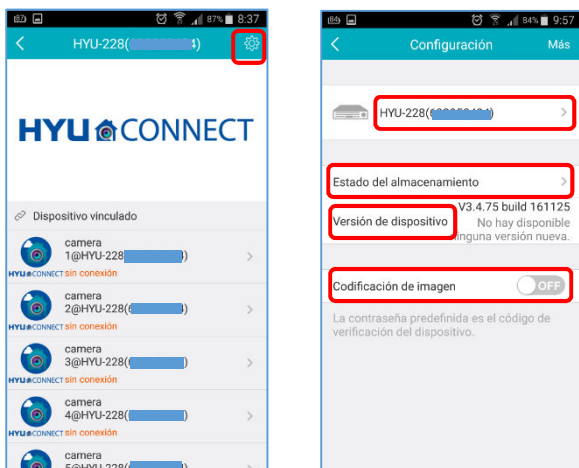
87% 8:37

HYU-228([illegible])

HYU CONNECT

Dispositivo vinculado

camera 1@HYU-228([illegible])
HYU CONNECT sin conexión

camera 2@HYU-228([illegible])
HYU CONNECT sin conexión

camera 3@HYU-228([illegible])
HYU CONNECT sin conexión

camera 4@HYU-228([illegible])
HYU CONNECT sin conexión

camera 5@HYU-228([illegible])

84% 9:57

Configuración

Más

HYU-228([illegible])

Estado del almacenamiento

Versión de dispositivo
V3.4.75 build 161125
No hay disponible ninguna versión nueva.

Codificación de imagen
OFF

La contraseña predefinida es el código de verificación del dispositivo.